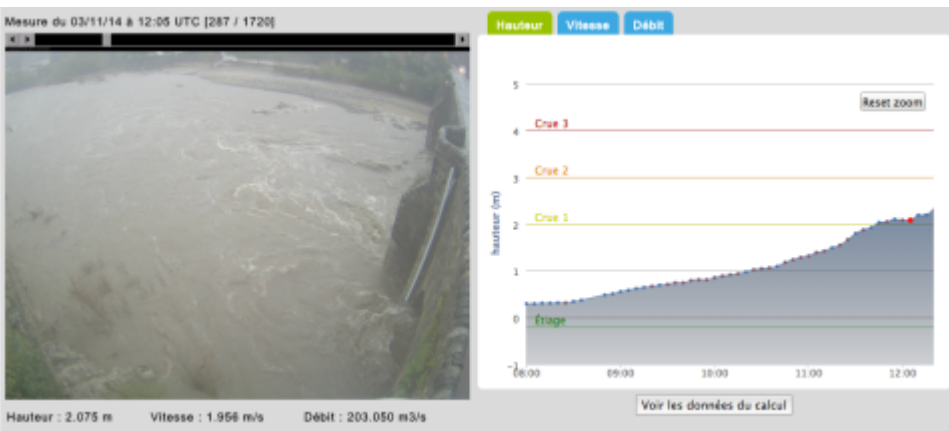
Mesure du 03/11/14 à 12:05 UTC [287 / 1720]

Hauteur
Vitesse
Débit

Reset zoom

5
4
3
2
1
0
-1

Crue 3
Crue 2
Crue 1
Étiage

hauteur (m)

08:00
09:00
10:00
11:00
12:00

Hauteur : 2.075 m
Vitesse : 1.956 m/s
Débit : 203.050 m3/s

Voir les données du calcul